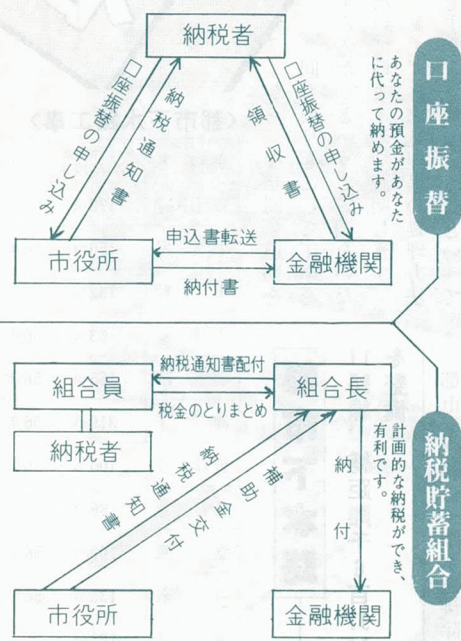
納税者

口座振替の申し込み

納税通知書

領収書

口座振替の申し込み

市役所

申込書転送

納付書

金融機関

あなたの預金があなたに代って納めます。

口座振替

組合員

納税通知書配付

税金のとりまとめ

組合長

納税者

納税通知書

補助金交付

納付

計画的な納税ができ、有利です。

納税貯蓄組合

市役所

金融機関